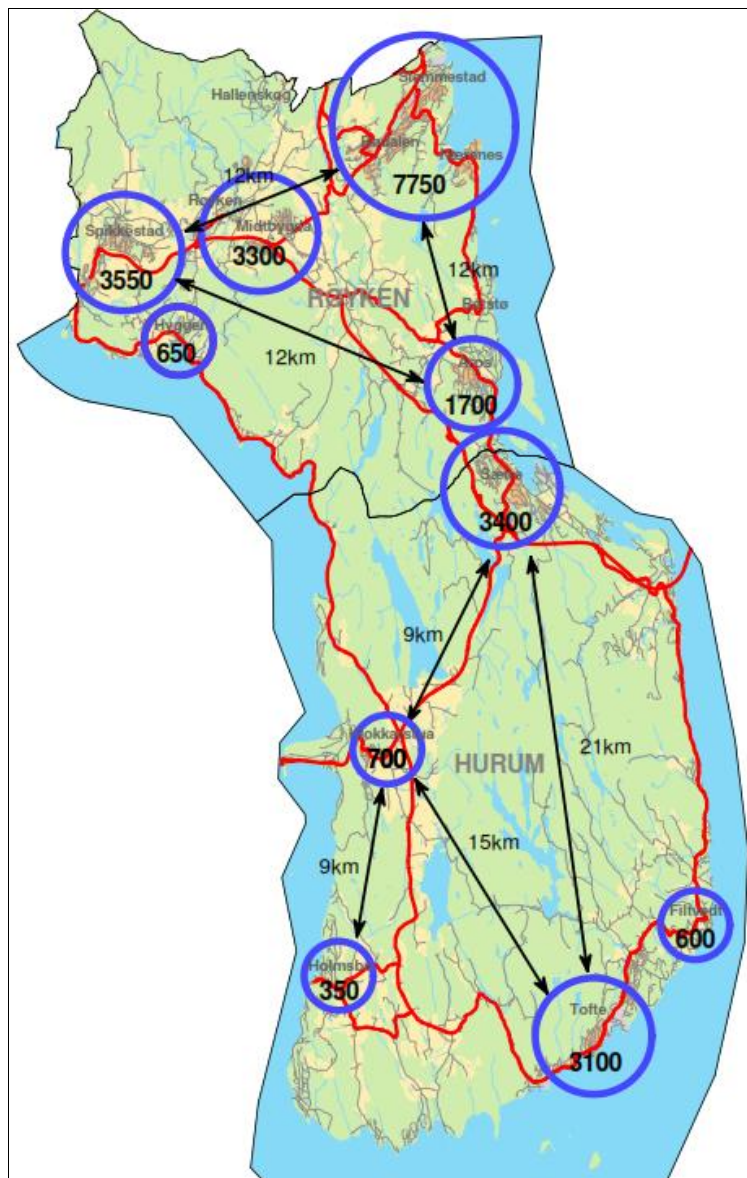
Hallenskog
Slemmestad
Bødalen
Heggenes
7750
12km
Røyken
Spikkestad
Midtbygda
3550
3300
RØYKEN
12km
Bøstø
Hyggen
650
12km
Sætre
1700
Sætre
3400
9km
Klokkarstua
700
HURUM
21km
9km
15km
Filtvedt
600
Holmsbu
350
Tofte
3100